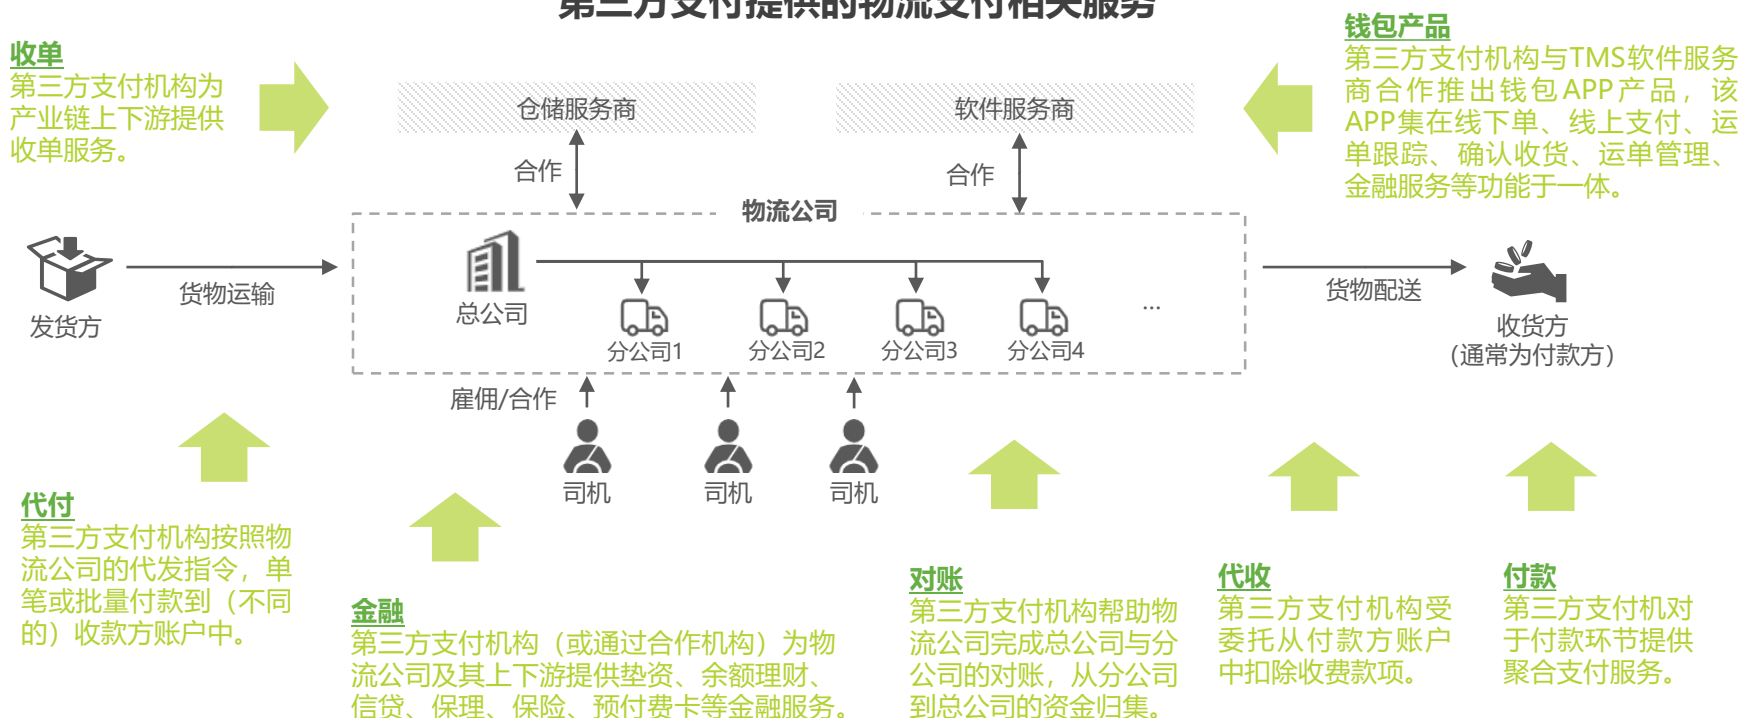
第三方支付提供的物流支付相关服务

收单
第三方支付机构为产业链上下游提供收单服务。

钱包产品
第三方支付机构与TMS软件服务商合作推出钱包APP产品，该APP集在线下单、线上支付、运单跟踪、确认收货、运单管理、金融服务等功能于一体。

仓储服务商

软件服务商

合作

合作

物流公司

发货方

货物运输

总公司

分公司1

分公司2

分公司3

分公司4

…

货物配送

收货方
（通常为付款方）

雇佣/合作

司机

司机

司机

代付
第三方支付机构按照物流公司的代发指令，单笔或批量付款到（不同的）收款方账户中。

金融
第三方支付机构（或通过合作机构）为物流公司及其上下游提供垫资、余额理财、信贷、保理、保险、预付费卡等金融服务。

对账
第三方支付机构帮助物流公司完成总公司与分公司的对账，从分公司到总公司的资金归集。

代收
第三方支付机构受委托从付款方账户中扣除收费款项。

付款
第三方支付机对于付款环节提供聚合支付服务。